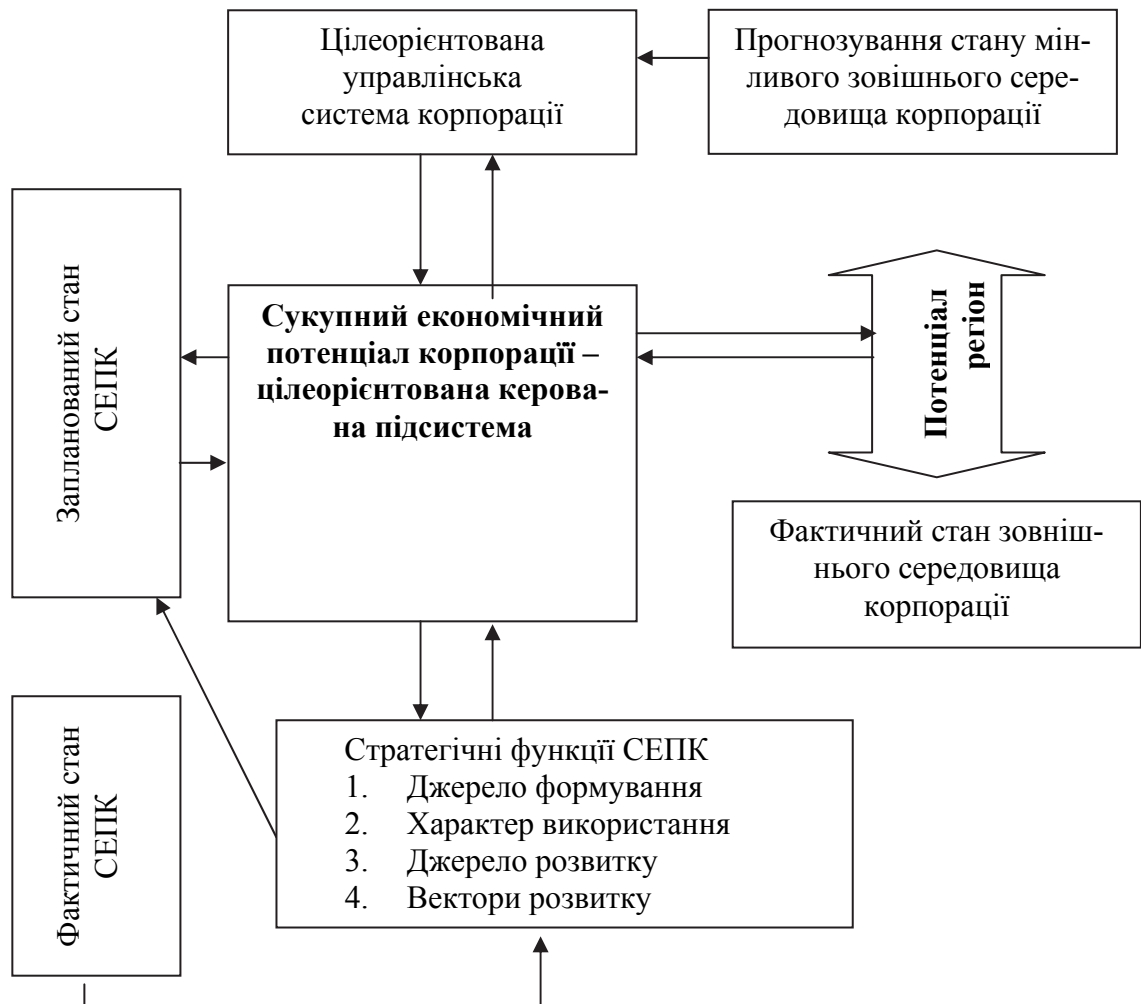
Цілеорієнтована управлінська система корпорації

Прогнозування стану мінливого зовішнього середовища корпорації

Запланований стан СЕПК

**Сукупний економічний потенціал корпорації – цілеорієнтована керована підсистема**

Потенціал регіон

Фактичний стан зовнішнього середовища корпорації

Фактичний стан СЕПК

Стратегічні функції СЕПК
1. Джерело формування
2. Характер використання
3. Джерело розвитку
4. Вектори розвитку